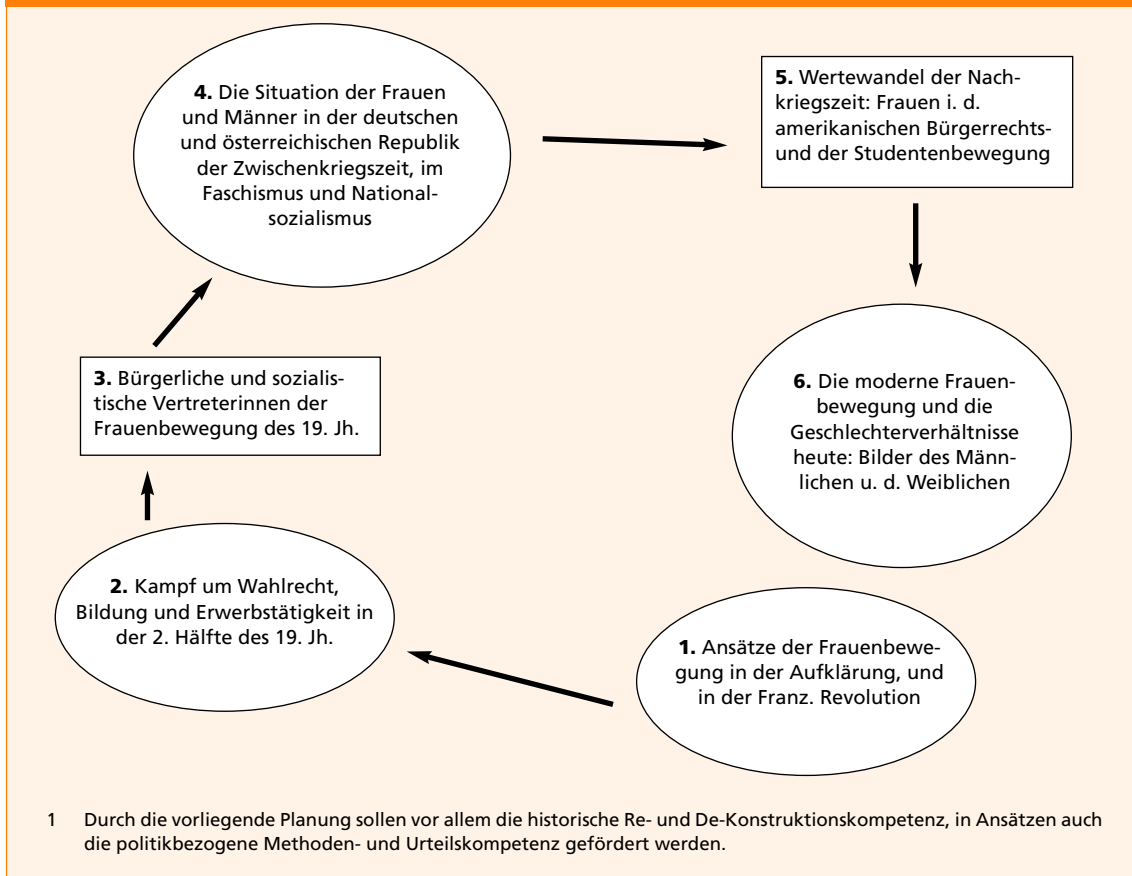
**1.** Ansätze der Frauenbewegung in der Aufklärung, und in der Franz. Revolution

**2.** Kampf um Wahlrecht, Bildung und Erwerbstätigkeit in der 2. Hälfte des 19. Jh.

**3.** Bürgerliche und sozialistische Vertreterinnen der Frauenbewegung des 19. Jh.

**4.** Die Situation der Frauen und Männer in der deutschen und österreichischen Republik der Zwischenkriegszeit, im Faschismus und Nationalsozialismus

**5.** Wertewandel der Nachkriegszeit: Frauen i. d. amerikanischen Bürgerrechts- und der Studentenbewegung

**6.** Die moderne Frauenbewegung und die Geschlechterverhältnisse heute: Bilder des Männlichen u. d. Weiblichen

1 Durch die vorliegende Planung sollen vor allem die historische Re- und De-Konstruktionskompetenz, in Ansätzen auch die politikbezogene Methoden- und Urteilskompetenz gefördert werden.